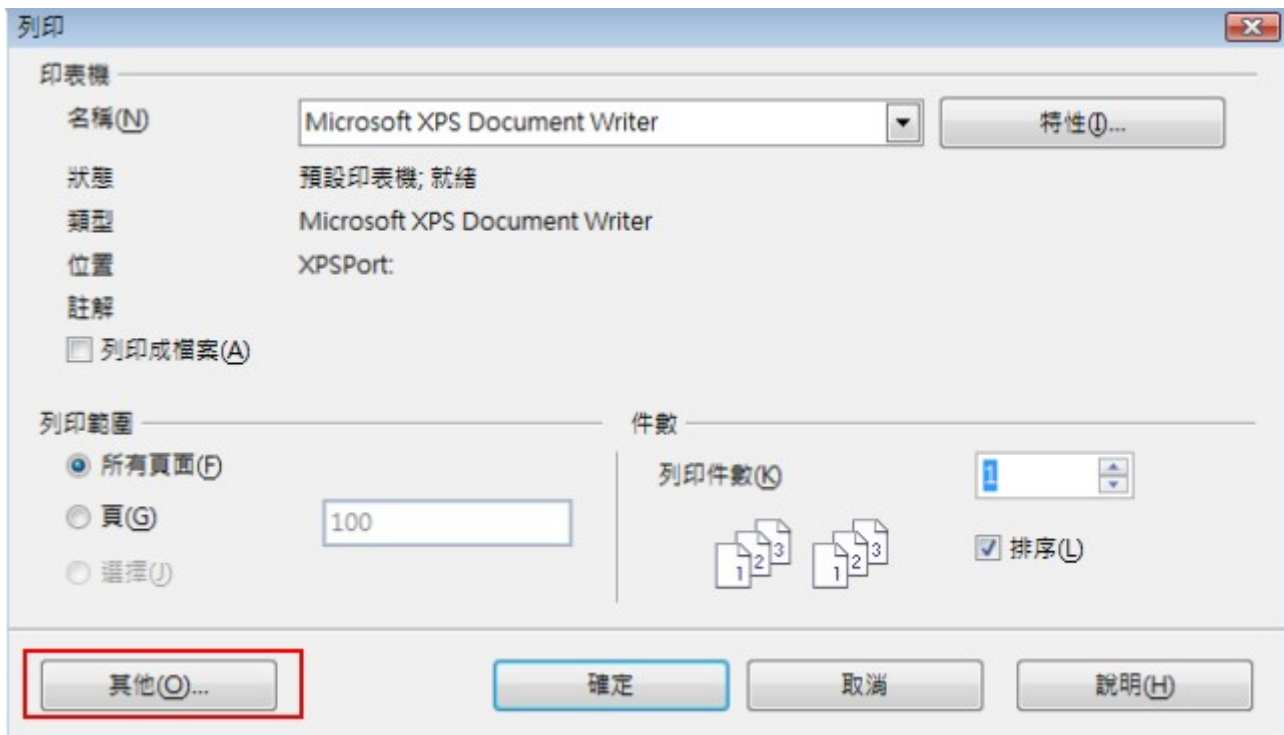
列印

印表機

名稱(N) Microsoft XPS Document Writer 特性(I)...

狀態 預設印表機; 就緒

類型 Microsoft XPS Document Writer

位置 XPSPort:

註解

列印成檔案(A)

列印範圍

所有頁面(F)

頁(G) 100

選擇(J)

件數

列印件數(K) 1

1 2 3 1 2 3

排序(L)

其他(O)... 確定 取消 說明(H)